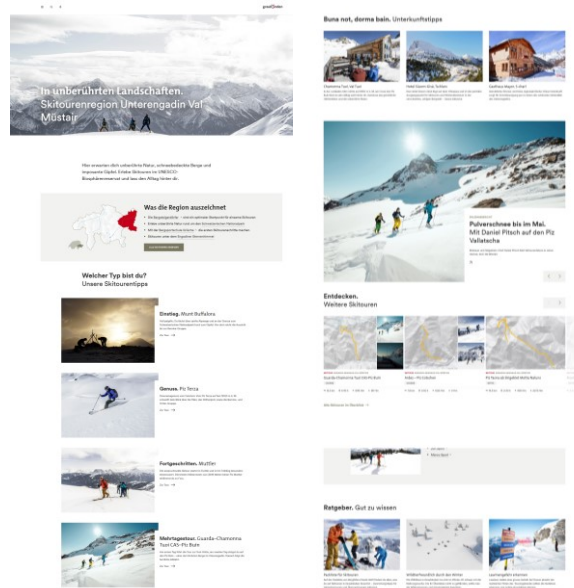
In unberührten Landschaften. Skitourenregion Unterengadin Val Müstair

Was die Region auszeichnet

Welcher Typ bist du? Unsere Skitourentipps

Einstieg. Mont Buffalora

Genuss. Piz Terza

Fortgeschritten. Muttler

Mehrtagestour. Guarda-Chamanna Tuoi CAS-Piz Buin

Buna not, dorma bain. Unterkunftstipps

Pulverschnee bis im Mai. Mit Daniel Pitsch auf den Piz Vallatscha

Entdecken. Weitere Skitouren

Ratgeber. Gut zu wissen